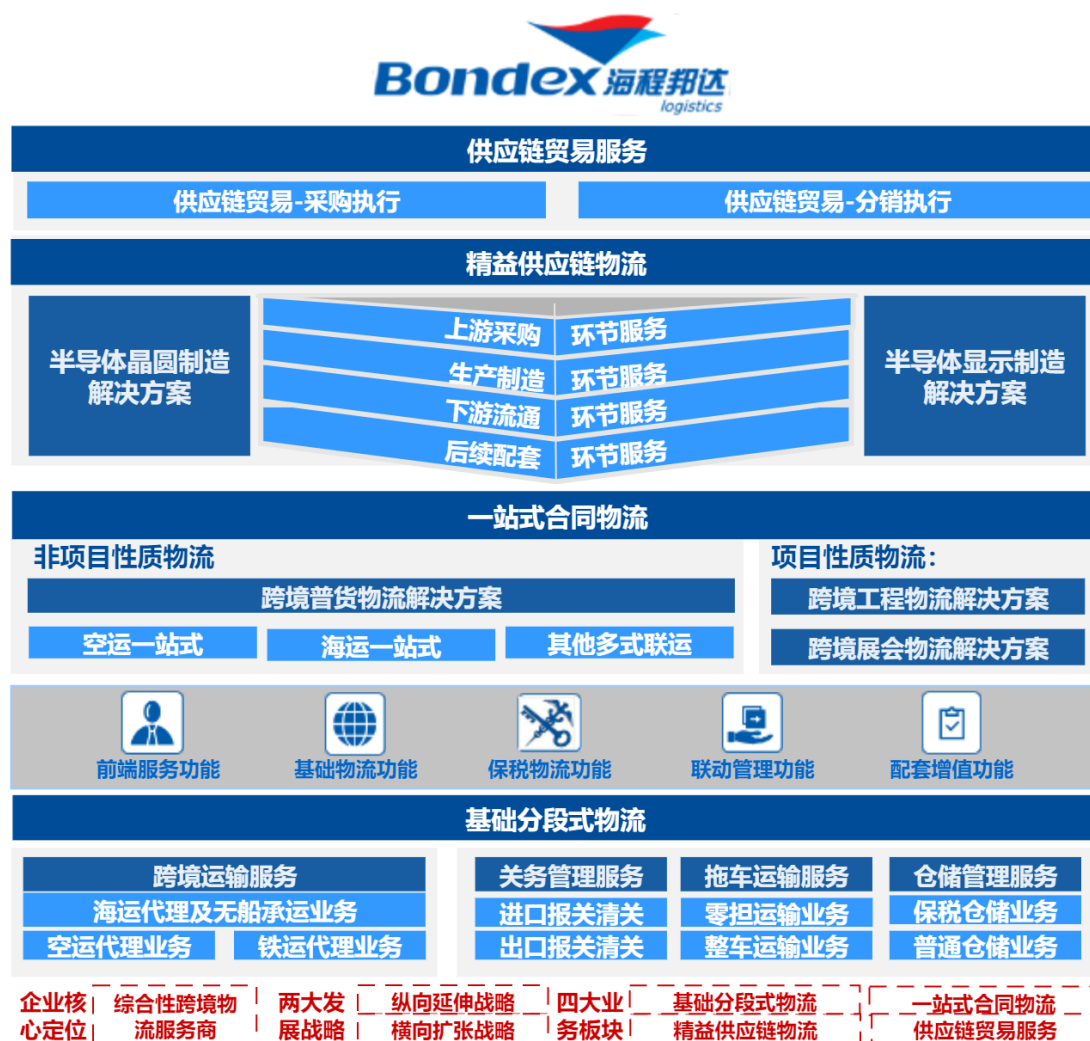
Bondex 海程邦达 logistics

供应链贸易服务

供应链贸易-采购执行
供应链贸易-分销执行

精益供应链物流

半导体晶圆制造解决方案

上游采购 环节服务
生产制造 环节服务
下游流通 环节服务
后续配套 环节服务

半导体显示制造解决方案

一站式合同物流

非项目性质物流

跨境普货物流解决方案

空运一站式
海运一站式
其他多式联运

项目性质物流：

跨境工程物流解决方案
跨境展会物流解决方案

前端服务功能
基础物流功能
保税物流功能
联动管理功能
配套增值功能

基础分段式物流

跨境运输服务
海运代理及无船承运业务
空运代理业务
铁运代理业务

关务管理服务
进口报关清关
出口报关清关

拖车运输服务
零担运输业务
整车运输业务

仓储管理服务
保税仓储业务
普通仓储业务

企业核心定位
综合性跨境物流服务商
两大发展战略
纵向延伸战略
横向扩张战略
四大业务板块
基础分段式物流
精益供应链物流
一站式合同物流
供应链贸易服务